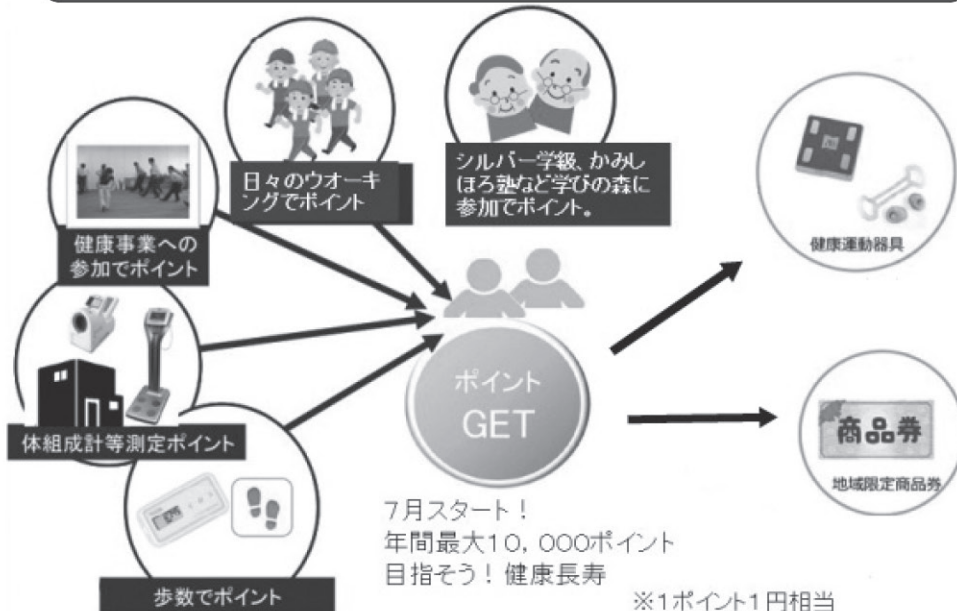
日々のウオーキングでポイント

シルバー学級、かみしほろ塾など学びの森に参加でポイント。

健康事業への参加でポイント

体組成計等測定ポイント

歩数でポイント

ポイント
GET

7月スタート！
年間最大10，000ポイント
目指そう！健康長寿

※1ポイント1円相当

健康運動器具

商品券

地域限定商品券